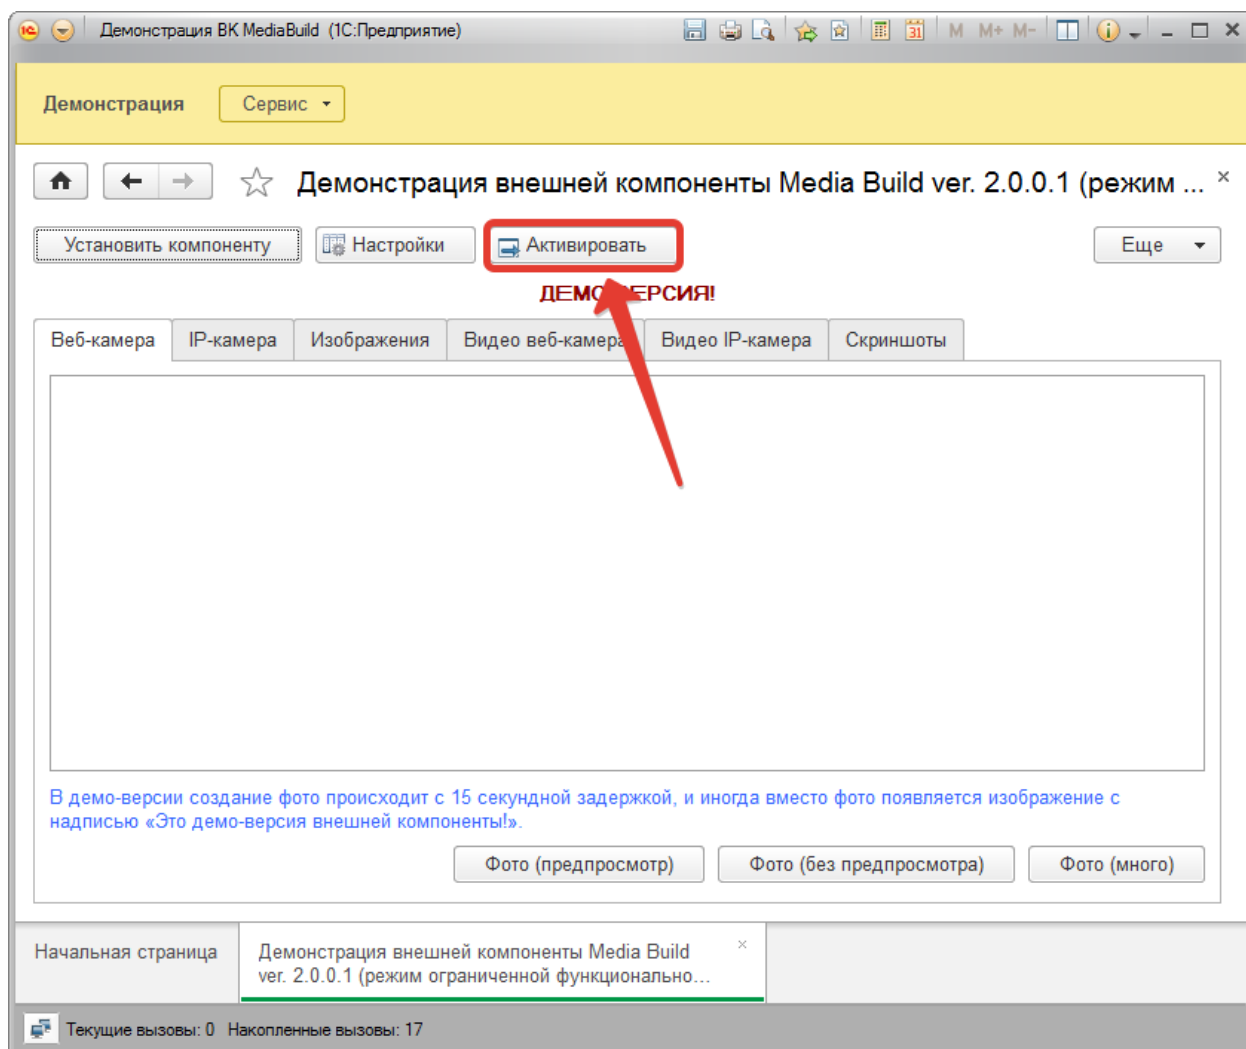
Демонстрация ВК MediaBuild (1С:Предприятие)

M M+ M-

Демонстрация Сервис

Демонстрация внешней компоненты Media Build ver. 2.0.0.1 (режим ...

Установить компоненту Настройки Активировать Еще

ДЕМО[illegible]ЕРСИЯ!

Веб-камера IP-камера Изображения Видео веб-камера Видео IP-камера Скриншоты

В демо-версии создание фото происходит с 15 секундной задержкой, и иногда вместо фото появляется изображение с надписью «Это демо-версия внешней компоненты!».

Фото (предпросмотр) Фото (без предпросмотра) Фото (много)

Начальная страница Демонстрация внешней компоненты Media Build ver. 2.0.0.1 (режим ограниченной функционально...

Текущие вызовы: 0 Накопленные вызовы: 17